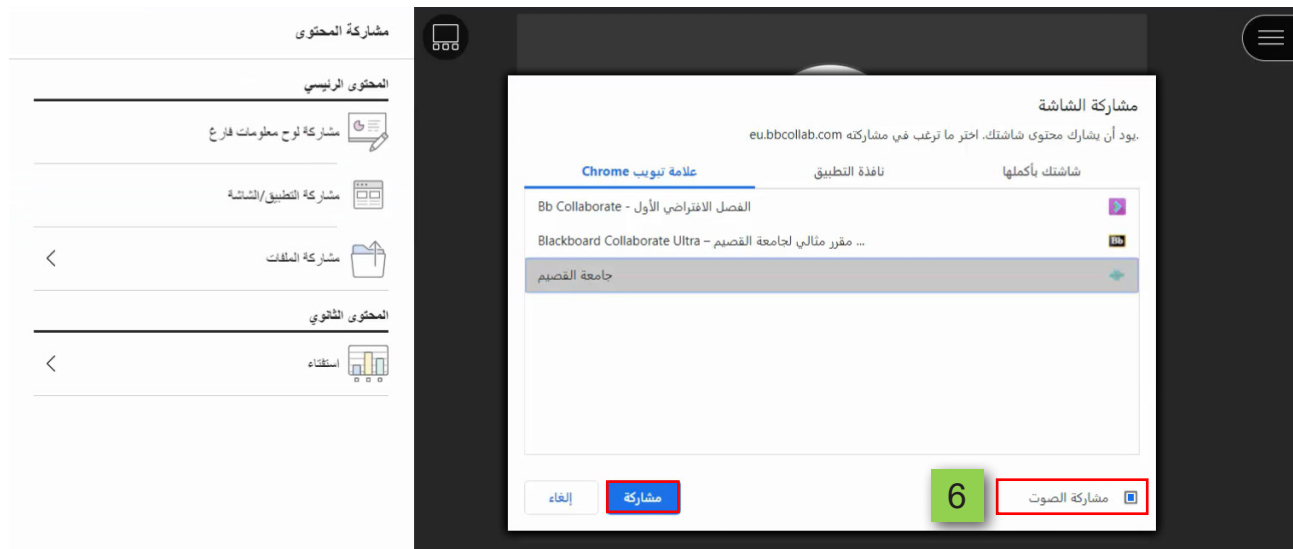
مشاركة المحتوى

المحتوى الرئيسي

مشاركة لوح معلومات فارغ

مشاركة التطبيق/الشاشة

مشاركة الملفات

المحتوى الثانوي

استفتاء

مشاركة الشاشة

.يود أن يشارك محتوى شاشتك. اختر ما ترغب في مشاركته eu.bbcollab.com

شاشتك بأكملها | نافذة التطبيق | علامة تبويب Chrome

Bb Collaborate - الفصل الافتراضي الأول

Blackboard Collaborate Ultra – مقرر مثالي لجامعة القصيم ...

جامعة القصيم

مشاركة الصوت

6

مشاركة

إلغاء